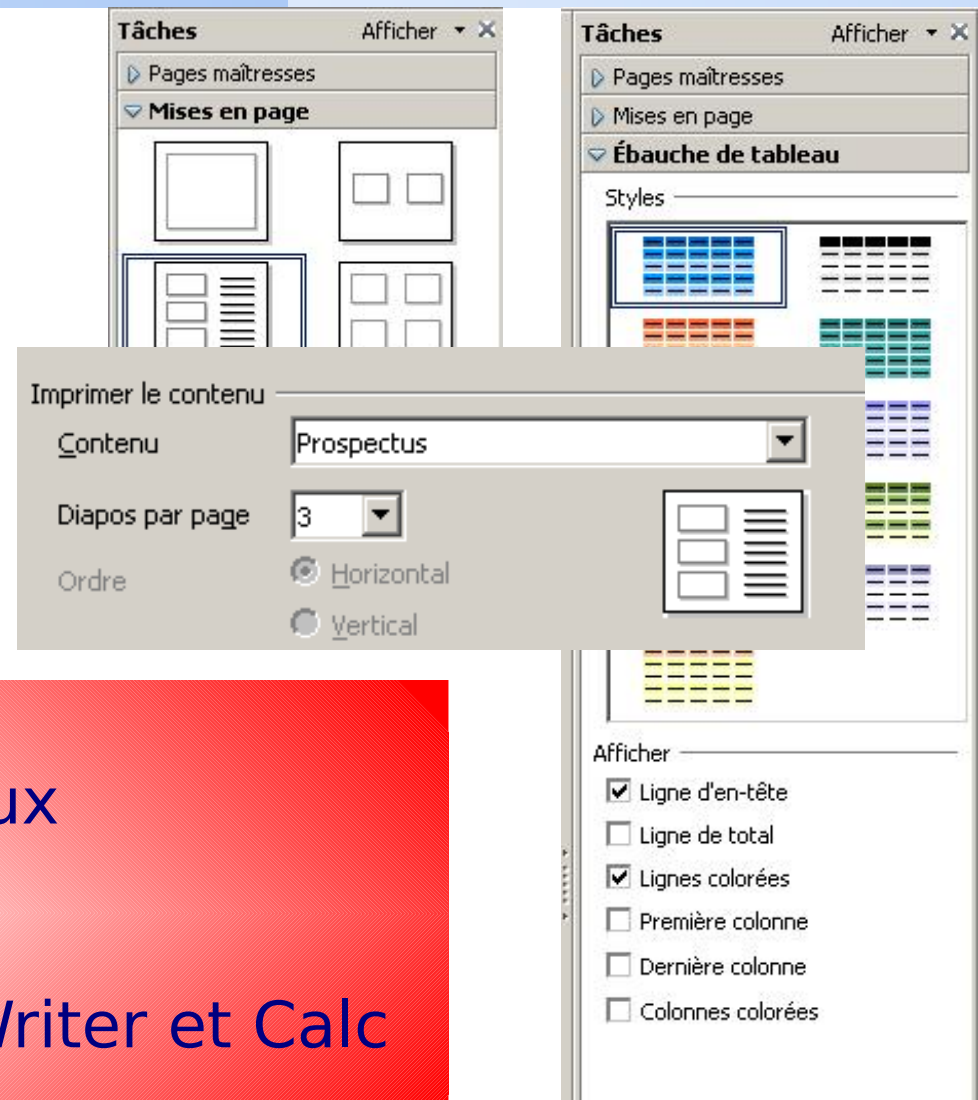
Tâches Afficher ▾ ✕
Pages maîtresses
Mises en page

Tâches Afficher ▾ ✕
Pages maîtresses
Mises en page
Ébauche de tableau
Styles

Imprimer le contenu
Contenu Prospectus
Diapos par page 3
Ordre Horizontal
Vertical

ux

/riter et Calc

Afficher
Ligne d'en-tête
Ligne de total
Lignes colorées
Première colonne
Dernière colonne
Colonnes colorées